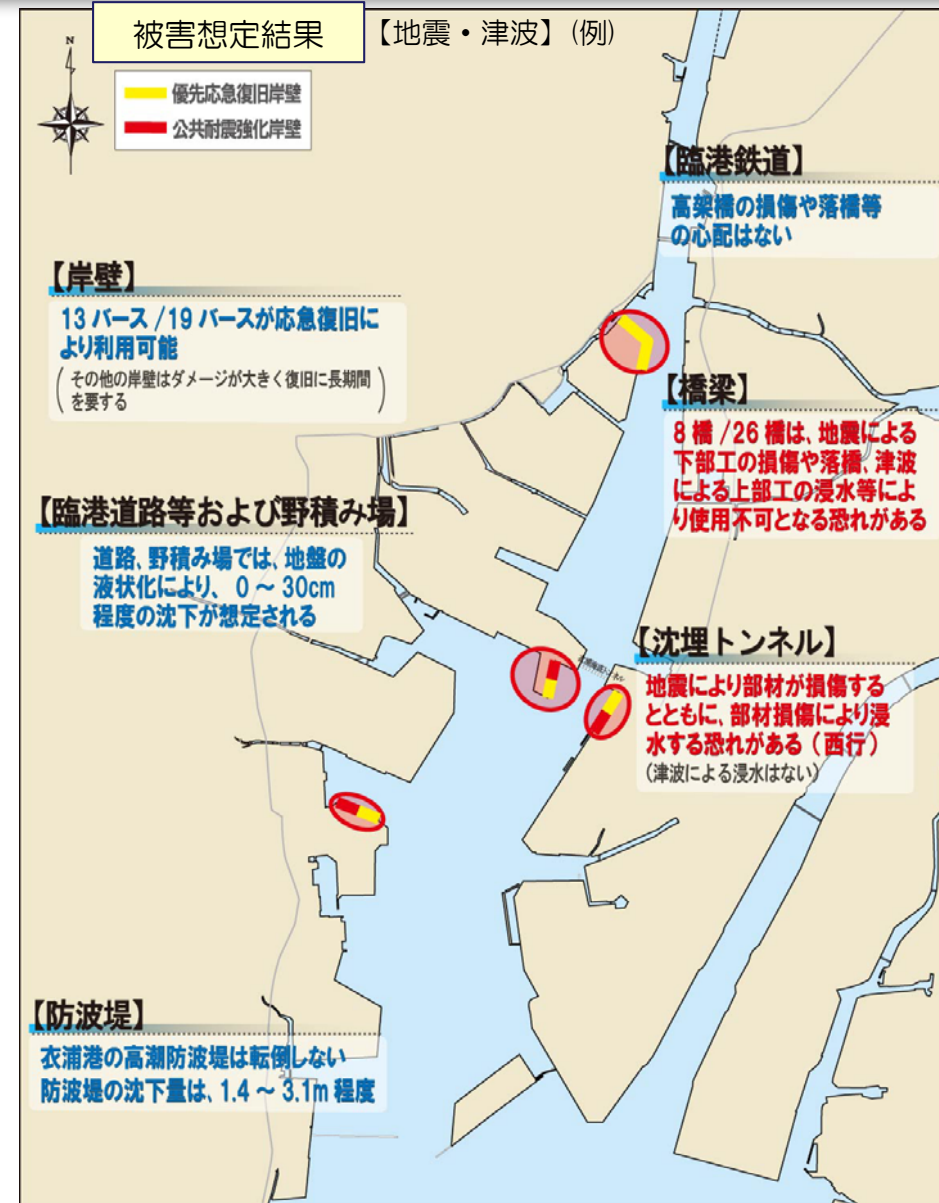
被害想定結果 【地震・津波】(例)

N

優先応急復旧岸壁
公共耐震強化岸壁

【臨港鉄道】
高架橋の損傷や落橋等の心配はない

【岸壁】
13 バース /19 バースが応急復旧により利用可能
(その他の岸壁はダメージが大きく復旧に長期間を要する)

【橋梁】
8 橋 /26 橋は、地震による下部工の損傷や落橋、津波による上部工の浸水等により使用不可となる恐れがある

【臨港道路等および野積み場】
道路、野積み場では、地盤の液状化により、0 ~ 30cm 程度の沈下が想定される

【沈埋トンネル】
地震により部材が損傷するとともに、部材損傷により浸水する恐れがある(西行)
(津波による浸水はない)

【防波堤】
衣浦港の高潮防波堤は転倒しない
防波堤の沈下量は、1.4 ~ 3.1m 程度